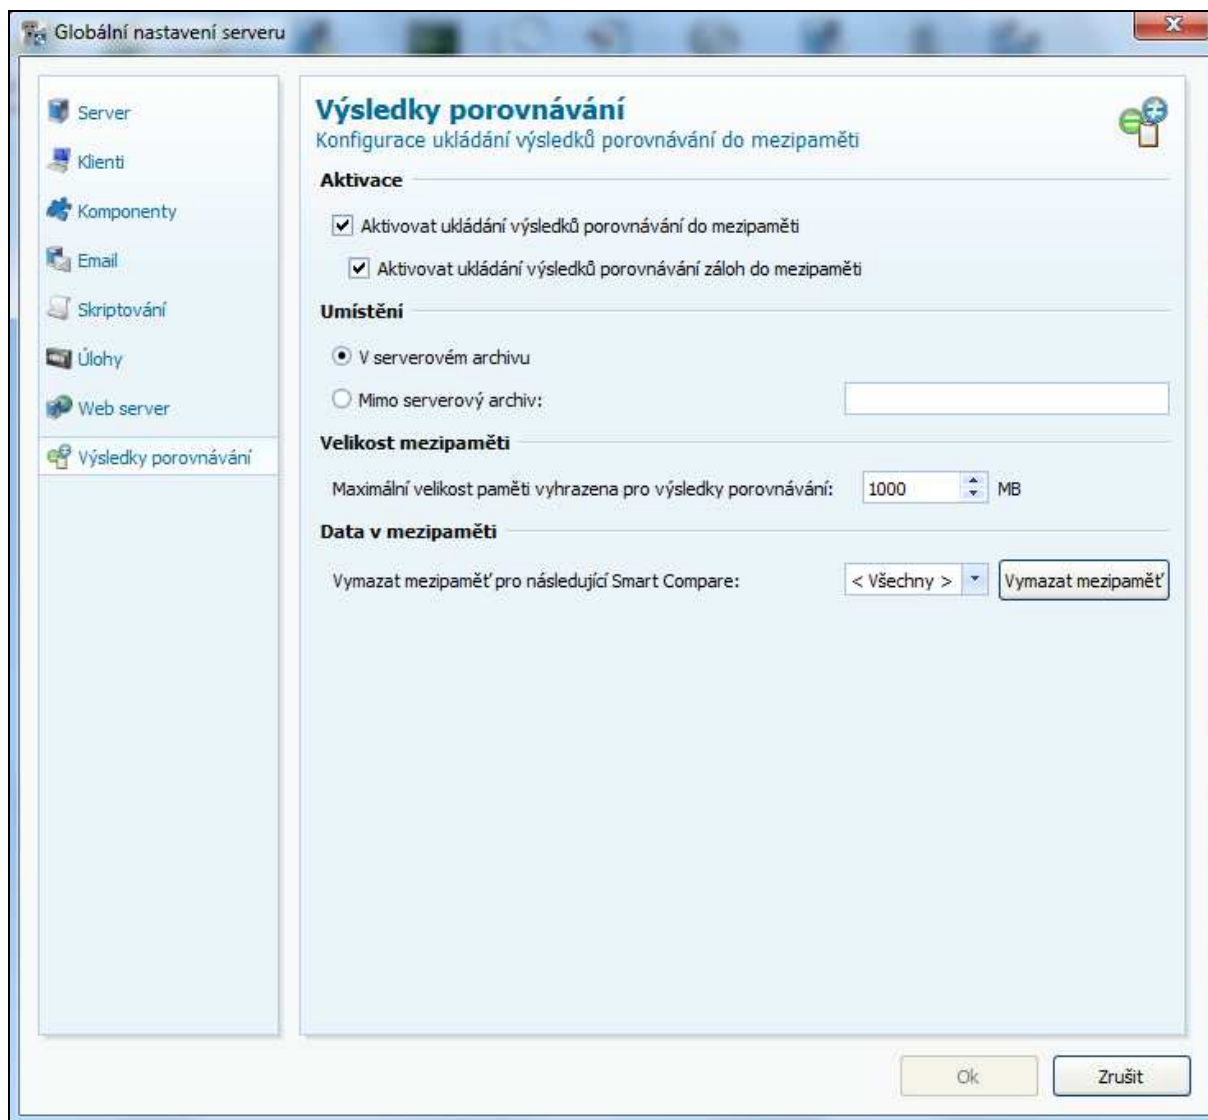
Globální nastavení serveru

Server
Klienti
Komponenty
Email
Skriptování
Úlohy
Web server
Výsledky porovnávání

Výsledky porovnávání
Konfigurace ukládání výsledků porovnávání do mezipaměti

Aktivace

Aktivovat ukládání výsledků porovnávání do mezipaměti

Aktivovat ukládání výsledků porovnávání záloh do mezipaměti

Umístění

V serverovém archivu

Mimo serverový archiv:

Velikost mezipaměti

Maximální velikost paměti vyhrazena pro výsledky porovnávání: 1000 MB

Data v mezipaměti

Vymazat mezipaměť pro následující Smart Compare: < Všechny > Vymazat mezipaměť

Ok
Zrušit